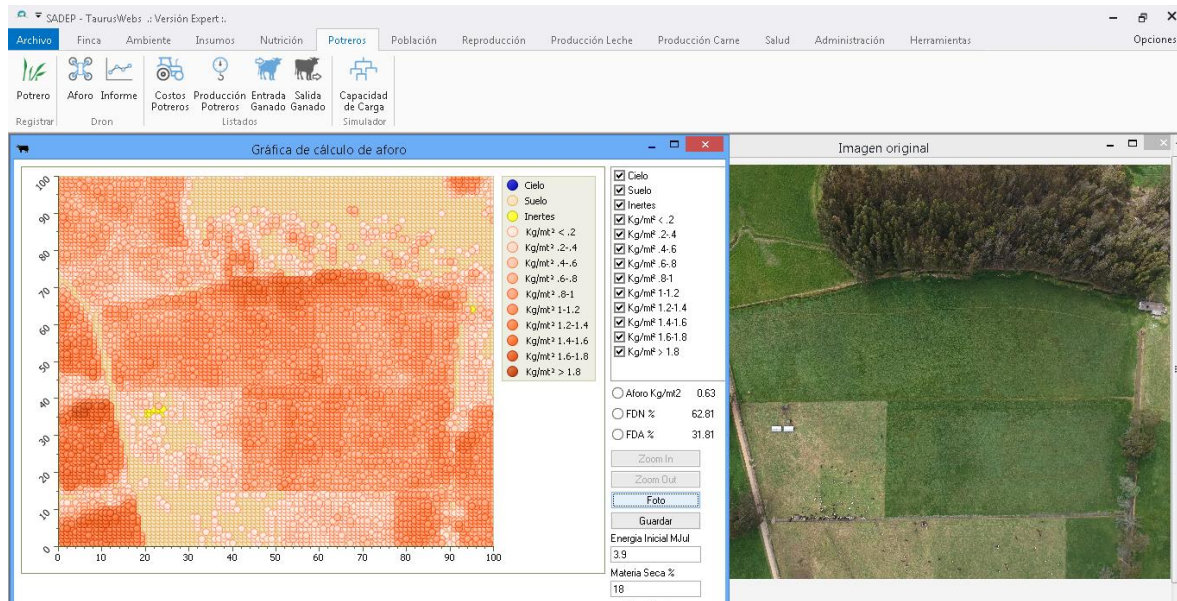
SADEP - TaurusWebs .: Versión Expert :.

Archivo Finca Ambiente Insumos Nutrición Potreros Población Reproducción Producción Leche Producción Carne Salud Administración Herramientas Opciones

Potrero
Registrar
Aforo Informe
Dron
Costos Potreros Producción Potreros Entrada Ganado Salida Ganado
Listados
Capacidad de Carga
Simulador

Gráfica de cálculo de aforo

100
90
80
70
60
50
40
30
20
10
0
0 10 20 30 40 50 60 70 80 90 100

Cielo
Suelo
Inertes
Kg/mt² < .2
Kg/mt² .2-.4
Kg/mt² .4-.6
Kg/mt² .6-.8
Kg/mt² .8-1
Kg/mt² 1-1.2
Kg/mt² 1.2-1.4
Kg/mt² 1.4-1.6
Kg/mt² 1.6-1.8
Kg/mt² > 1.8

Cielo
Suelo
Inertes
Kg/mt² < .2
Kg/mt² .2-.4
Kg/mt² .4-.6
Kg/mt² .6-.8
Kg/mt² .8-1
Kg/mt² 1-1.2
Kg/mt² 1.2-1.4
Kg/mt² 1.4-1.6
Kg/mt² 1.6-1.8
Kg/mt² > 1.8

Aforo Kg/mt2 0.63
FDN % 62.81
FDA % 31.81
Zoom In
Zoom Out
Foto
Guardar
Energia Inicial MJul
3.9
Materia Seca %
18

Imagen original